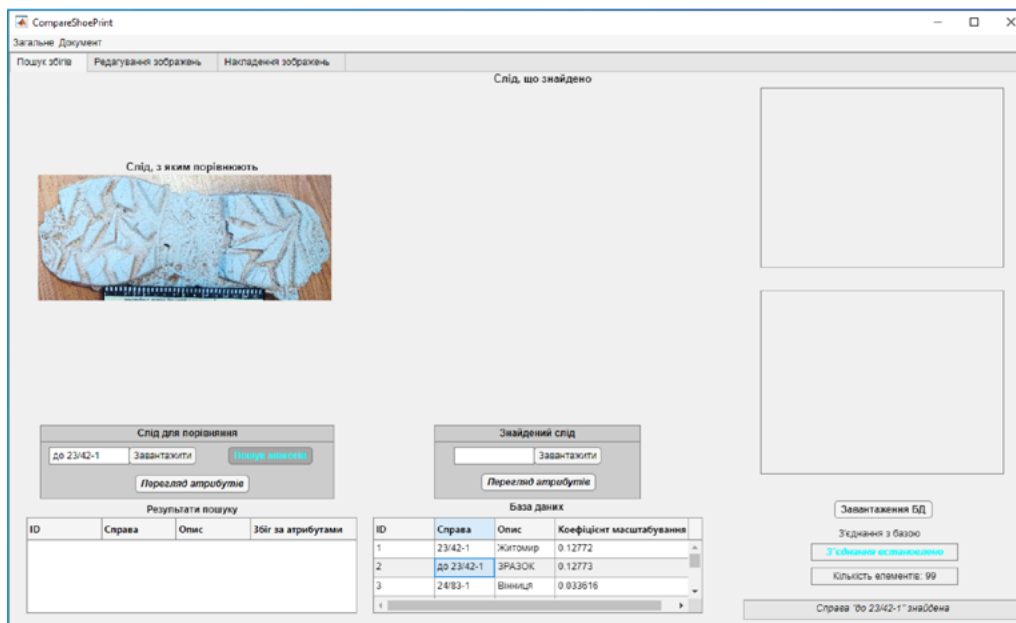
CompareShoePrint
Загальне Документ
Пошук збігів | Редагування зображень | Накладення зображень

Слід, що знайдено

Слід, з яким порівнюють

Слід для порівняння
до 23/42-1 Завантажити Пошук аналогів
Перегляд атрибутів

Знайдений слід
Завантажити
Перегляд атрибутів

Результати пошуку

| ID | Справа | Опис | Збіг за атрибутами |
|---|---|---|---|

База даних

| ID | Справа | Опис | Коефіцієнт масштабування |
|---|---|---|---|
| 1 | 23/42-1 | Житомир | 0.12772 |
| 2 | до 23/42-1 | ЗРАЗОК | 0.12773 |
| 3 | 24/83-1 | Вінниця | 0.033616 |

Завантаження БД
З'єднання з базою
З'єднання встановлено
Кількість елементів: 99
Справа "до 23/42-1" знайдена